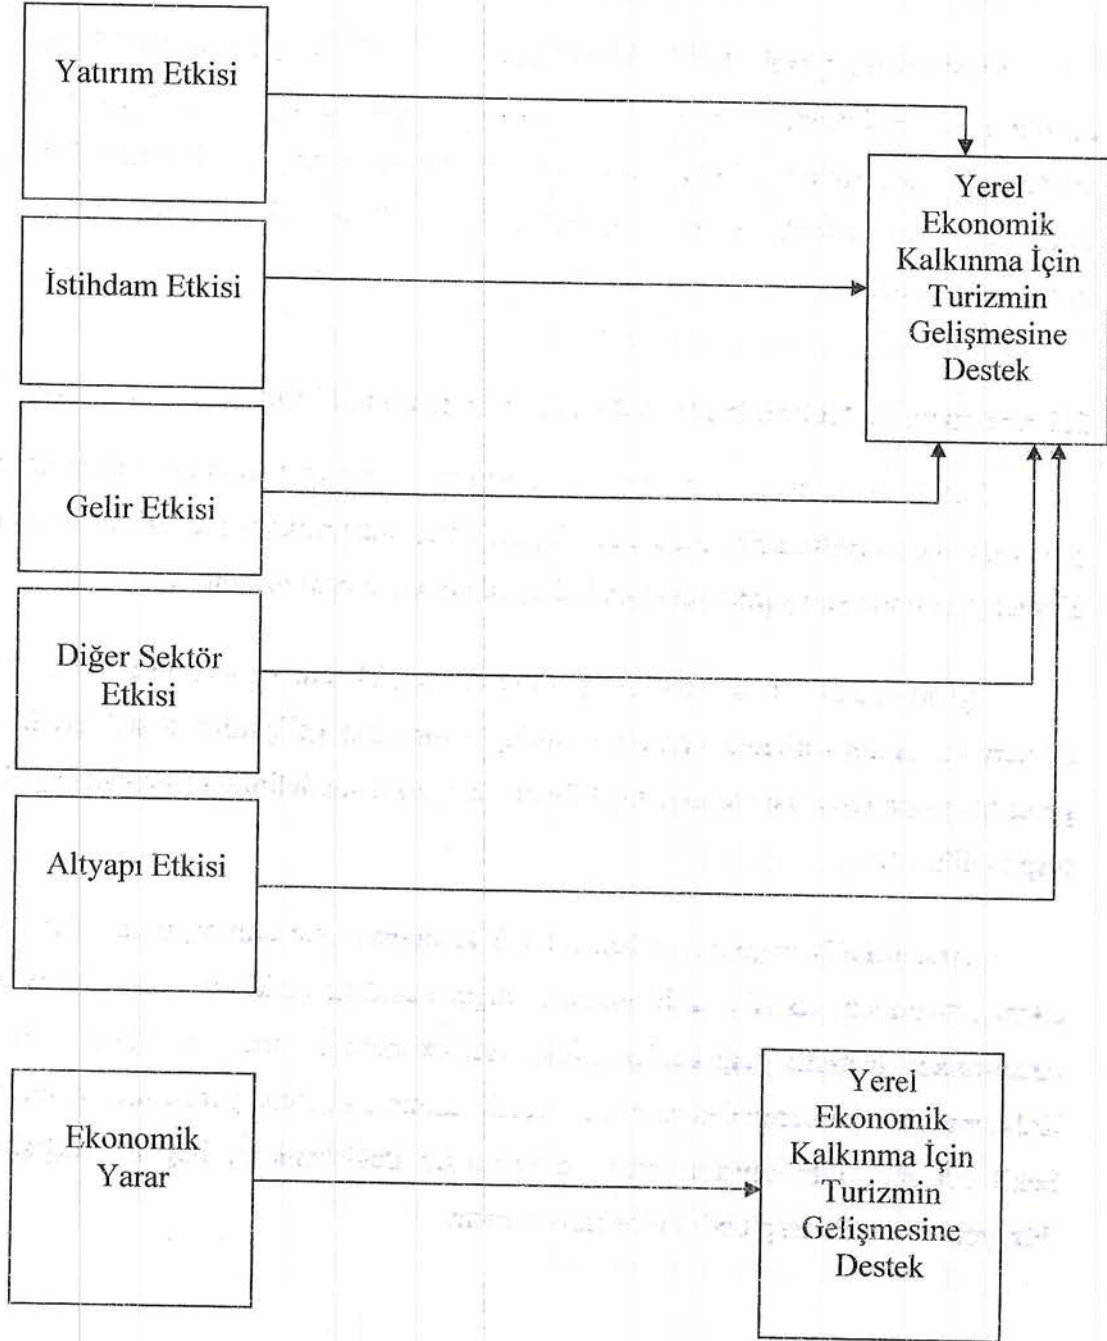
Yatırım Etkisi

İstihdam Etkisi

Gelir Etkisi

Diğer Sektör Etkisi

Altyapı Etkisi

Yerel Ekonomik Kalkınma İçin Turizmin Gelişmesine Destek

Ekonomik Yarar

Yerel Ekonomik Kalkınma İçin Turizmin Gelişmesine Destek